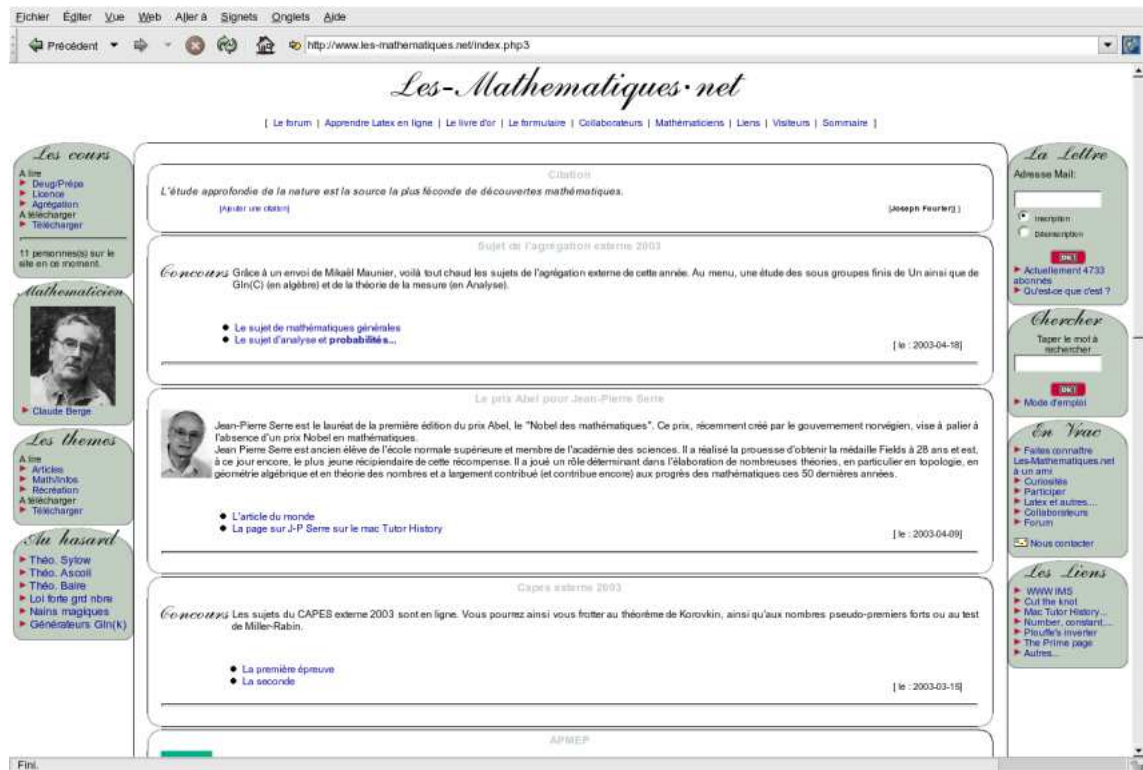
Fichier Éditer Vue Web Aller à Signets Onglets Aide

Précédent http://www.les-mathematiques.net/index.php3

Les-Mathematiques·net

[ Le forum | Apprendre Latex en ligne | Le livre d'or | Le formulaire | Collaborateurs | Mathématiciens | Liens | Visiteurs | Sommaire ]

Les cours
A lire
Deug/Prépa
Licence
Agrégation
A télécharger
Télécharger

11 personnes(s) sur le site en ce moment.

Mathematicien
Claude Berge

Les themes
A lire
Articles
Math/Infos
Récréation
A télécharger
Télécharger

Au hasard
Théo. Sylow
Théo. Ascoli
Théo. Baire
Loi forte grd nbre
Nains magiques
Générateurs Gln(K)

Citation
L'étude approfondie de la nature est la source la plus féconde de découvertes mathématiques.
[Ajouter une citation]
[Joseph Fourier]

Sujet de l'agrégation externe 2003
Concours Grâce à un envoi de Mikaël Maunier, voilà tout chaud les sujets de l'agrégation externe de cette année. Au menu, une étude des sous groupes finis de Un ainsi que de Gln(C) (en algèbre) et de la théorie de la mesure (en Analyse).
Le sujet de mathématiques générales
Le sujet d'analyse et probabilités...
[ le : 2003-04-18]

Le prix Abel pour Jean-Pierre Serre
Jean-Pierre Serre est le lauréat de la première édition du prix Abel, le "Nobel des mathématiques". Ce prix, récemment créé par le gouvernement norvégien, vise à palier à l'absence d'un prix Nobel en mathématiques.
Jean Pierre Serre est ancien élève de l'école normale supérieure et membre de l'académie des sciences. Il a réalisé la prouesse d'obtenir la médaille Fields à 28 ans et est, à ce jour encore, le plus jeune récipiendaire de cette récompense. Il a joué un rôle déterminant dans l'élaboration de nombreuses théories, en particulier en topologie, en géométrie algébrique et en théorie des nombres et a largement contribué (et contribue encore) aux progrès des mathématiques ces 50 dernières années.
L'article du monde
La page sur J-P Serre sur le mac Tutor History
[ le : 2003-04-09]

Capes externe 2003
Concours Les sujets du CAPES externe 2003 sont en ligne. Vous pourrez ainsi vous frotter au théorème de Korovkin, ainsi qu'aux nombres pseudo-premiers forts ou au test de Miller-Rabin.
La première épreuve
La seconde
[ le : 2003-03-15]

APMEP

La Lettre
Adresse Mail:
Inscription
Désinscription
OK!
Actuellement 4733 abonnés
Qu'est-ce que c'est ?

Chercher
Taper le mot à rechercher
OK!
Mode d'emploi

En Vrac
Faites connaître Les-Mathematiques.net à un ami
Curiosités
Participer
Latex et autres...
Collaborateurs
Forum
Nous contacter

Les Liens
WWW IMS
Cut the knot
Mac Tutor History...
Number, constant....
Plouffe's inverter
The Prime page
Autres...

Fini.